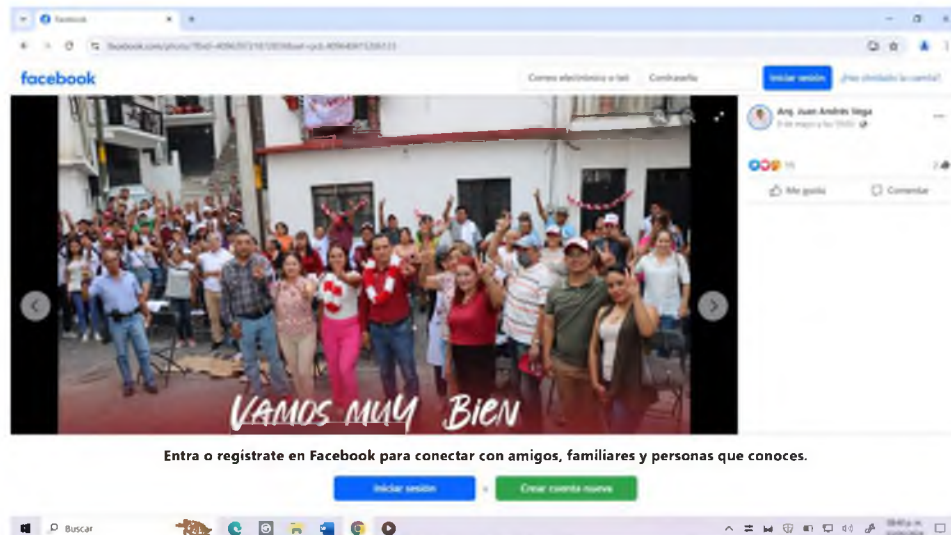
Facebook

facebook.com/photo/?fbid=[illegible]

facebook

Correo electrónico o teléfono

Contraseña

Iniciar sesión

¿Has olvidado la cuenta?

Arq. Juan Andrés Vega

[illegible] de mayo a las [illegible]

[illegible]

Me gusta

Comentar

VAMOS MUY BIEN

Entra o regístrate en Facebook para conectar con amigos, familiares y personas que conoces.

Iniciar sesión

Crear cuenta nueva

Buscar